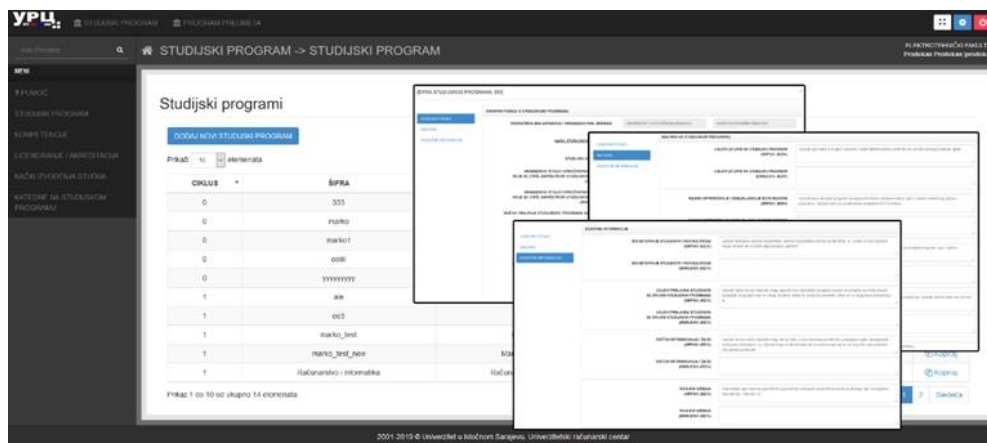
УРЦ STUDIJSKI PROGRAM PROGRAM PREDMETA

STUDIJSKI PROGRAM -> STUDIJSKI PROGRAM

ELEKTROTEHNIČKI FAKULTET
Prodekan Prodekan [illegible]

MENI
POMOĆ
STUDIJSKI PROGRAM
KOMPETENCIJE
LICENCIRANJE I AKREDITACIJA
NAČIN IZVOĐENJA STUDIJA
KATEDRE NA STUDIJSKOM PROGRAMU

Studijski programi

DODAJ NOVI STUDIJSKI PROGRAM

Prikaži 10 elemenata

| CIKLUS | ŠIFRA |
|---|---|
| 0 | 333 |
| 0 | marko |
| 0 | marko1 |
| 0 | ooiii |
| 0 | yyyyyyyyy |
| 1 | aaa |
| 1 | ee3 |
| 1 | marko_test |
| 1 | marko_test_new |
| 1 | Računarstvo i informatika |

Ma
Računa

Prikaz 1 do 10 od ukupno 14 elemenata

Kopiraj
Kopiraj
1 2 Sledeća

2001-2019 © Univerzitet u Istočnom Sarajevu, Univerzitetski računarski centar

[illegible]